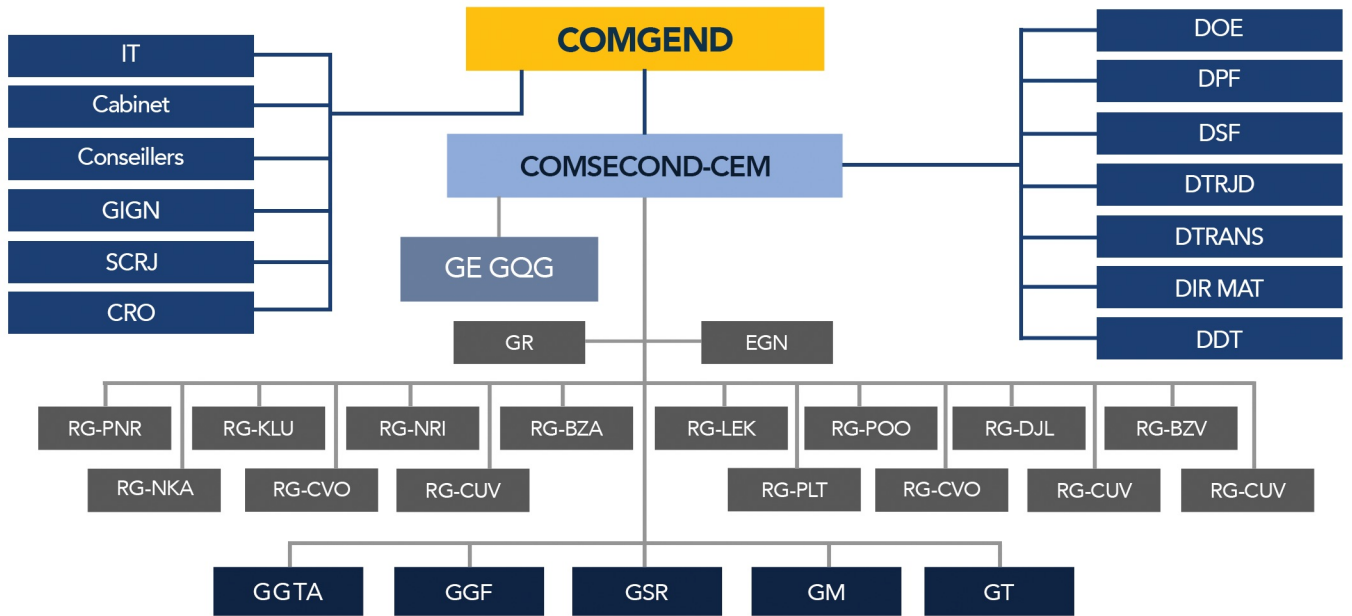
COMGEND

IT
Cabinet
Conseillers
GIGN
SCRJ
CRO

DOE
DPF
DSF
DTRJD
DTRANS
DIR MAT
DDT

COMSECOND-CEM

GE GQG

GR
EGN

RG-PNR
RG-KLU
RG-NRI
RG-BZA
RG-LEK
RG-POO
RG-DJL
RG-BZV

RG-NKA
RG-CVO
RG-CUV
RG-PLT
RG-CVO
RG-CUV
RG-CUV

GGTA
GGF
GSR
GM
GT